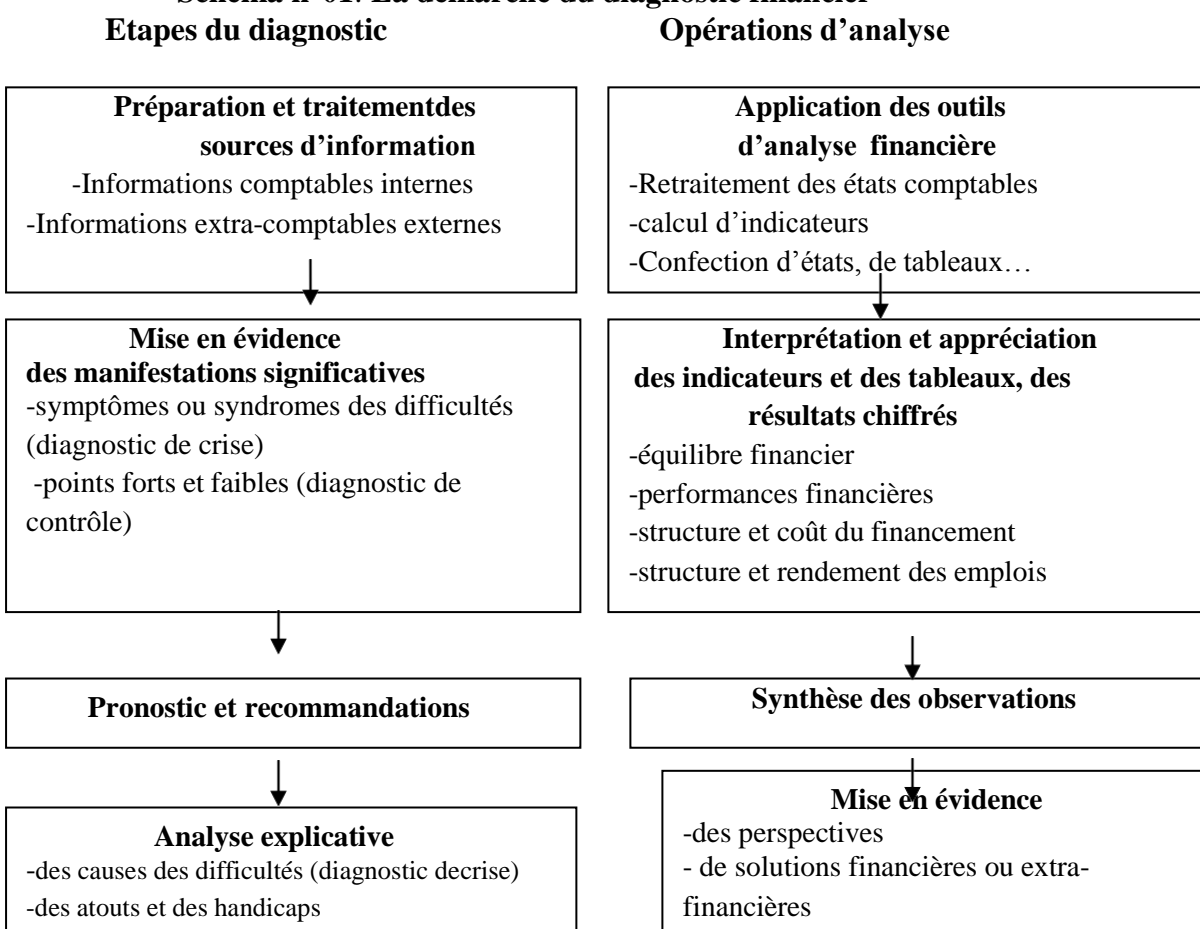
Etapes du diagnostic

Opérations d'analyse

Préparation et traitementdes sources d'information
-Informations comptables internes
-Informations extra-comptables externes

Application des outils d'analyse financière
-Retraitement des états comptables
-calcul d'indicateurs
-Confection d'états, de tableaux…

Mise en évidence des manifestations significatives
-symptômes ou syndromes des difficultés (diagnostic de crise)
-points forts et faibles (diagnostic de contrôle)

Interprétation et appréciation des indicateurs et des tableaux, des résultats chiffrés
-équilibre financier
-performances financières
-structure et coût du financement
-structure et rendement des emplois

Pronostic et recommandations

Synthèse des observations

Analyse explicative
-des causes des difficultés (diagnostic decrise)
-des atouts et des handicaps

Mise en évidence
-des perspectives
- de solutions financières ou extra-financières